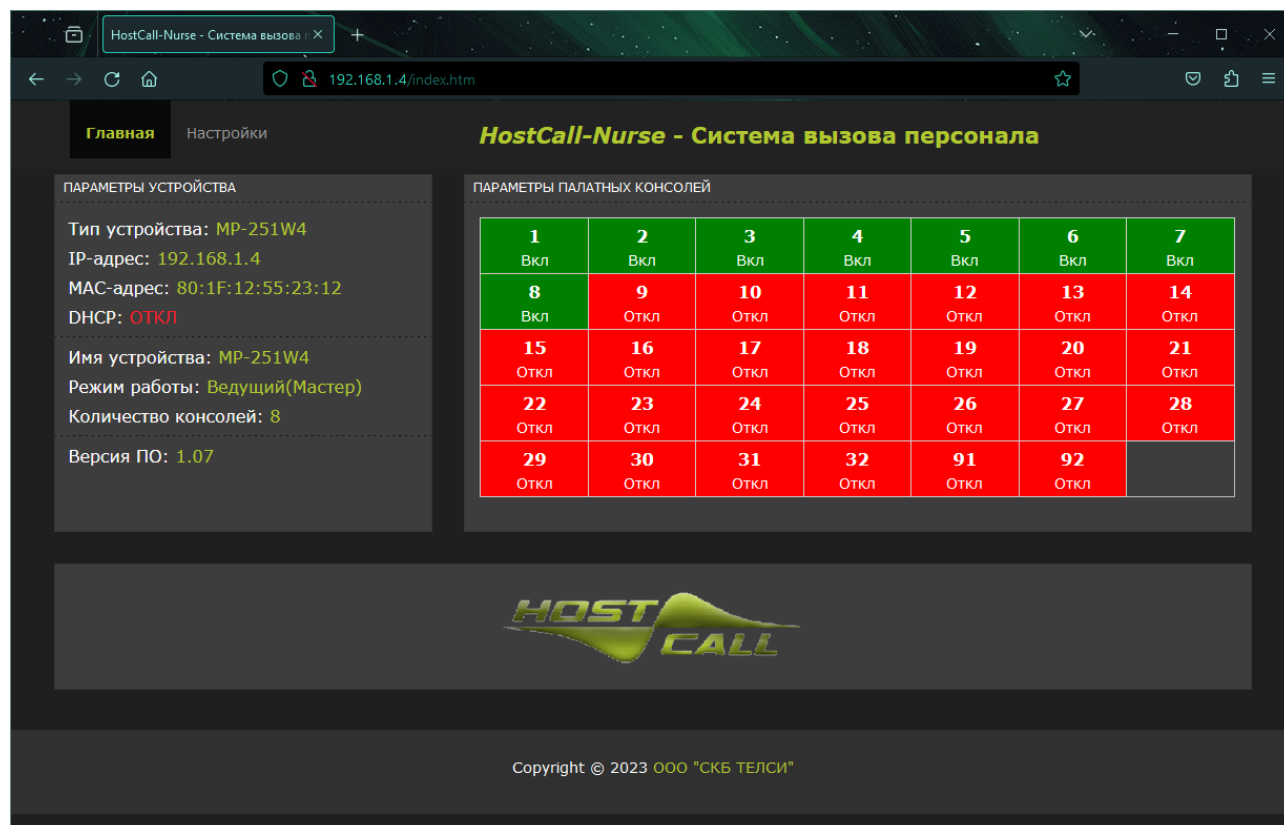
HostCall-Nurse - Система вызова

192.168.1.4/index.htm

Главная Настройки

HostCall-Nurse - Система вызова персонала

ПАРАМЕТРЫ УСТРОЙСТВА

Тип устройства: MP-251W4
IP-адрес: 192.168.1.4
MAC-адрес: 80:1F:12:55:23:12
DHCP: ОТКЛ

Имя устройства: MP-251W4
Режим работы: Ведущий(Мастер)
Количество консолей: 8

Версия ПО: 1.07

ПАРАМЕТРЫ ПАЛАТНЫХ КОНСОЛЕЙ

| | | | | | | |
|---|---|---|---|---|---|---|
| 1 Вкл | 2 Вкл | 3 Вкл | 4 Вкл | 5 Вкл | 6 Вкл | 7 Вкл |
| 8 Вкл | 9 Откл | 10 Откл | 11 Откл | 12 Откл | 13 Откл | 14 Откл |
| 15 Откл | 16 Откл | 17 Откл | 18 Откл | 19 Откл | 20 Откл | 21 Откл |
| 22 Откл | 23 Откл | 24 Откл | 25 Откл | 26 Откл | 27 Откл | 28 Откл |
| 29 Откл | 30 Откл | 31 Откл | 32 Откл | 91 Откл | 92 Откл | |

HOST CALL

Copyright © 2023 ООО "СКБ ТЕЛСИ"